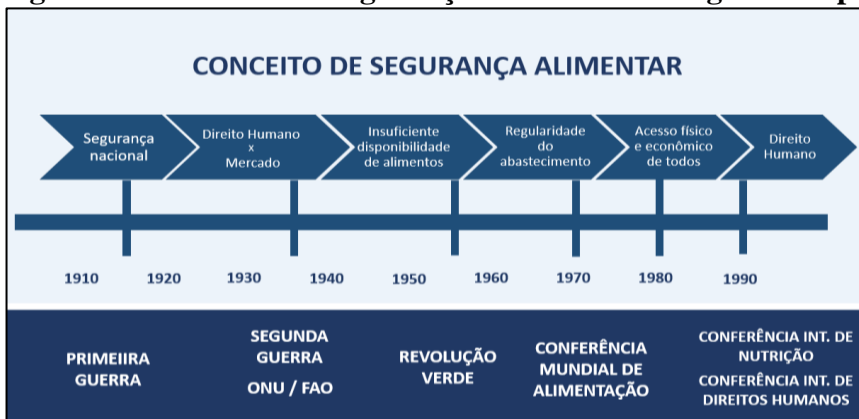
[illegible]

CONCEITO DE SEGURANÇA ALIMENTAR

Segurança nacional

Direito Humano x Mercado

Insuficiente disponibilidade de alimentos

Regularidade do abastecimento

Acesso físico e econômico de todos

Direito Humano

1910 1920 1930 1940 1950 1960 1970 1980 1990

PRIMEIIRA GUERRA

SEGUNDA GUERRA

ONU / FAO

REVOLUÇÃO VERDE

CONFERÊNCIA MUNDIAL DE ALIMENTAÇÃO

CONFERÊNCIA INT. DE NUTRIÇÃO

CONFERÊNCIA INT. DE DIREITOS HUMANOS